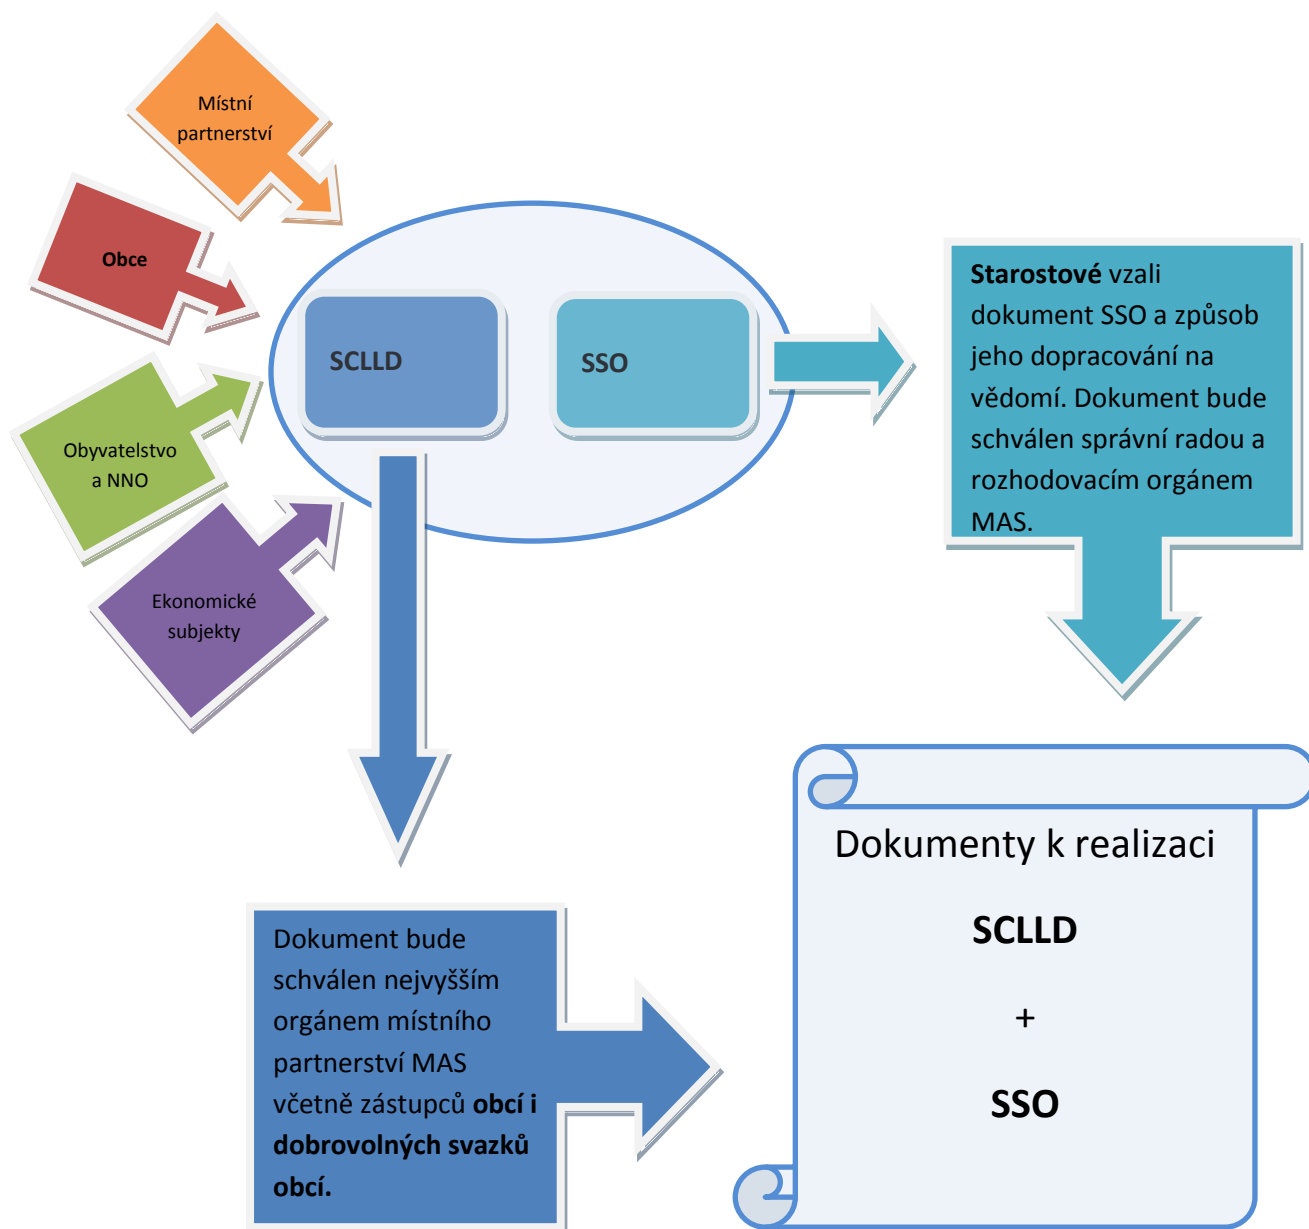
Místní partnerství

Obce

Obyvatelstvo a NNO

Ekonomické subjekty

SCLLD

SSO

**Starostové** vzali dokument SSO a způsob jeho dopracování na vědomí. Dokument bude schválen správní radou a rozhodovacím orgánem MAS.

Dokument bude schválen nejvyšším orgánem místního partnerství MAS včetně zástupců **obcí i dobrovolných svazků obcí.**

Dokumenty k realizaci

**SCLLD**

+

**SSO**